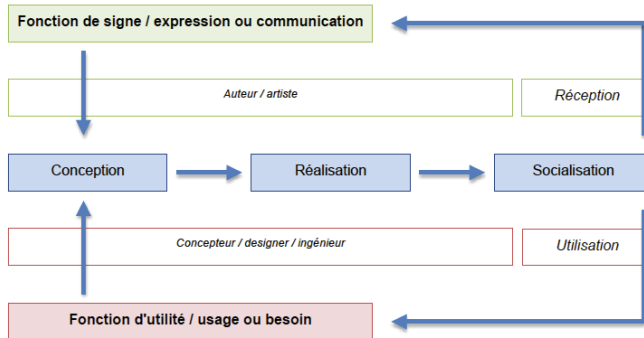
Fonction de signe / expression ou communication

Auteur / artiste

Réception

Conception

Réalisation

Socialisation

Concepteur / designer / ingénieur

Utilisation

Fonction d'utilité / usage ou besoin